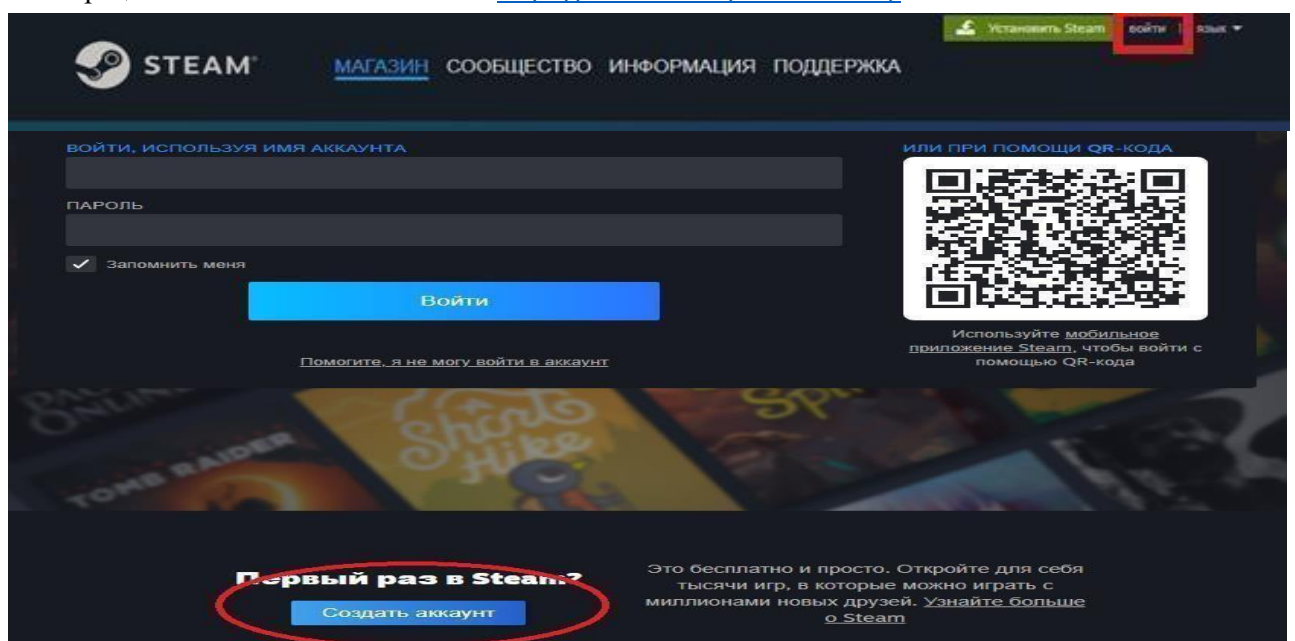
Установить Steam войти | язык

STEAM

МАГАЗИН СООБЩЕСТВО ИНФОРМАЦИЯ ПОДДЕРЖКА

ВОЙТИ, ИСПОЛЬЗУЯ ИМЯ АККАУНТА

ПАРОЛЬ

Запомнить меня

Войти

Помогите, я не могу войти в аккаунт

ИЛИ ПРИ ПОМОЩИ QR-КОДА

Используйте мобильное приложение Steam, чтобы войти с помощью QR-кода

TOMB RAIDER

Short Hike

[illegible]рвый раз в Steam?

Создать аккаунт

Это бесплатно и просто. Откройте для себя тысячи игр, в которые можно играть с миллионами новых друзей. Узнайте больше о Steam